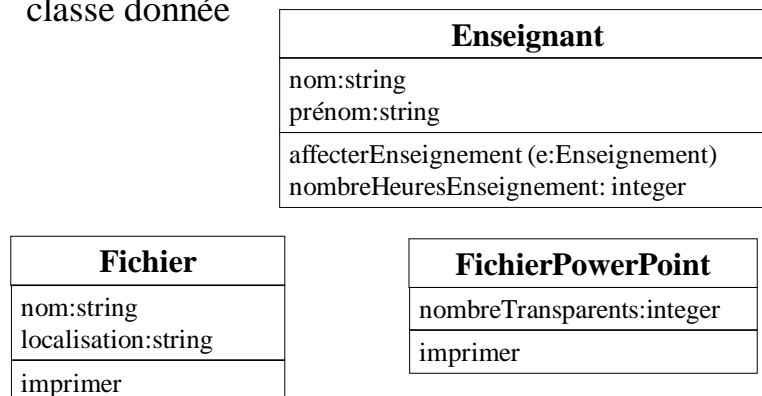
classe donnée

Enseignant

nom:string
prénom:string

affecterEnseignement (e:Enseignement)
nombreHeuresEnseignement: integer

Fichier

nom:string
localisation:string

imprimer

FichierPowerPoint

nombreTransparents:integer

imprimer